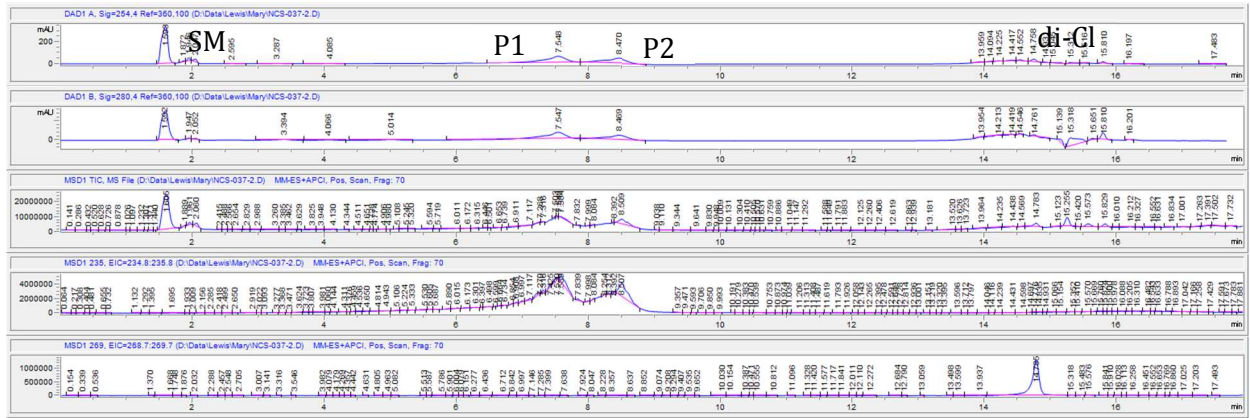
DAD1 A, Sig=254,4 Ref=360,100 (D:\Data\Lewis\Mary\NCS-037-2.D)

mAU

SM

P1

P2

di-Cl

1.872
2.595
3.287
4.085
7.548
8.470
13.959
14.094
14.225
14.417
14.552
14.758
15.810
16.197
17.483

min

DAD1 B, Sig=280,4 Ref=360,100 (D:\Data\Lewis\Mary\NCS-037-2.D)

mAU

1.947
2.052
3.394
4.066
5.014
7.547
8.469
13.954
14.213
14.419
14.761
15.139
15.318
15.651
15.810
16.201

min

MSD1 TIC, MS File (D:\Data\Lewis\Mary\NCS-037-2.D) MM-ES+APCI, Pos, Scan, Frag: 70

20000000
10000000
0

min

MSD1 235, EIC=234.8:235.8 (D:\Data\Lewis\Mary\NCS-037-2.D) MM-ES+APCI, Pos, Scan, Frag: 70

4000000
3000000
2000000
1000000
0

min

MSD1 269, EIC=268.7:269.7 (D:\Data\Lewis\Mary\NCS-037-2.D) MM-ES+APCI, Pos, Scan, Frag: 70

1000000
750000
500000
250000
0

min